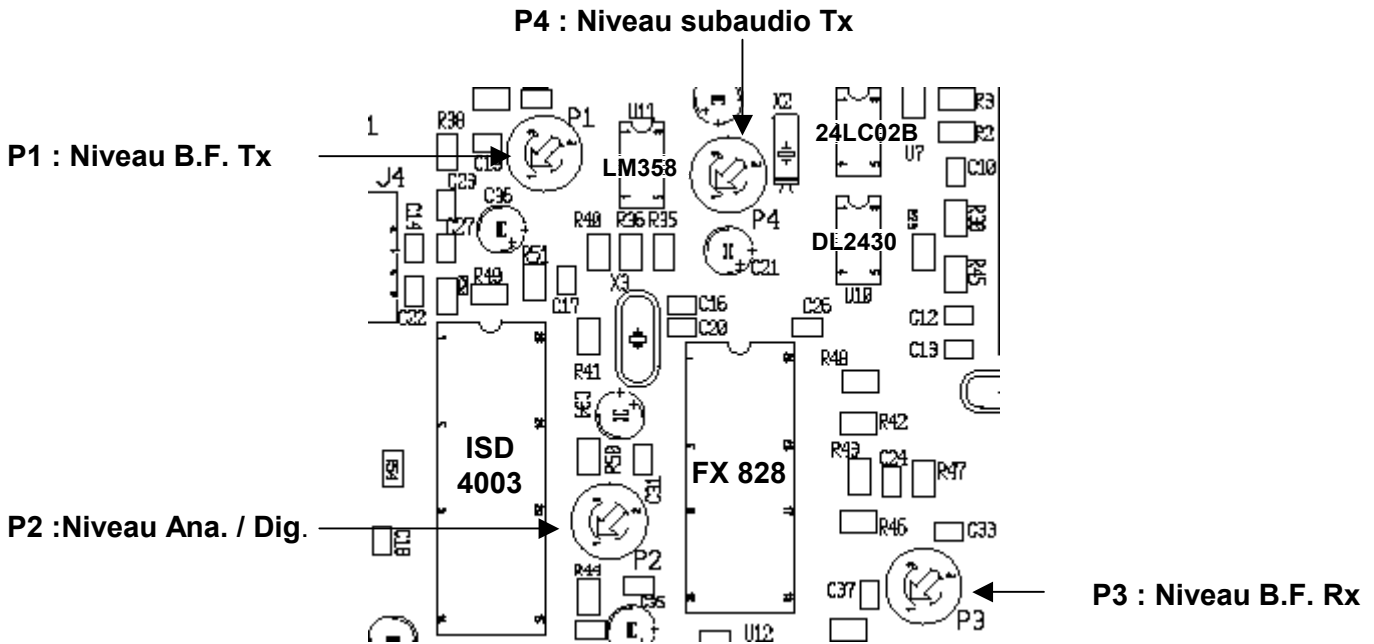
P4 : Niveau subaudio Tx

P1 : Niveau B.F. Tx

1
R38
P1
U11
X2
R3
24LC02B
R2
C15
U7
LM358
C10
J4
C29
C36
C14
C27
R40
R36
R35
P4
DL2430
R39
R45
R49
R51
C21
U10
C22
C17
X3
C16
C20
C26
C12
C13
R41
R48
R42
ISD
4003
FX 828
R43
C24
R47
R50
C31
R46
C33
C18

P2 :Niveau Ana. / Dig.

P2
R44
C37
P3
C35
U12

P3 : Niveau B.F. Rx